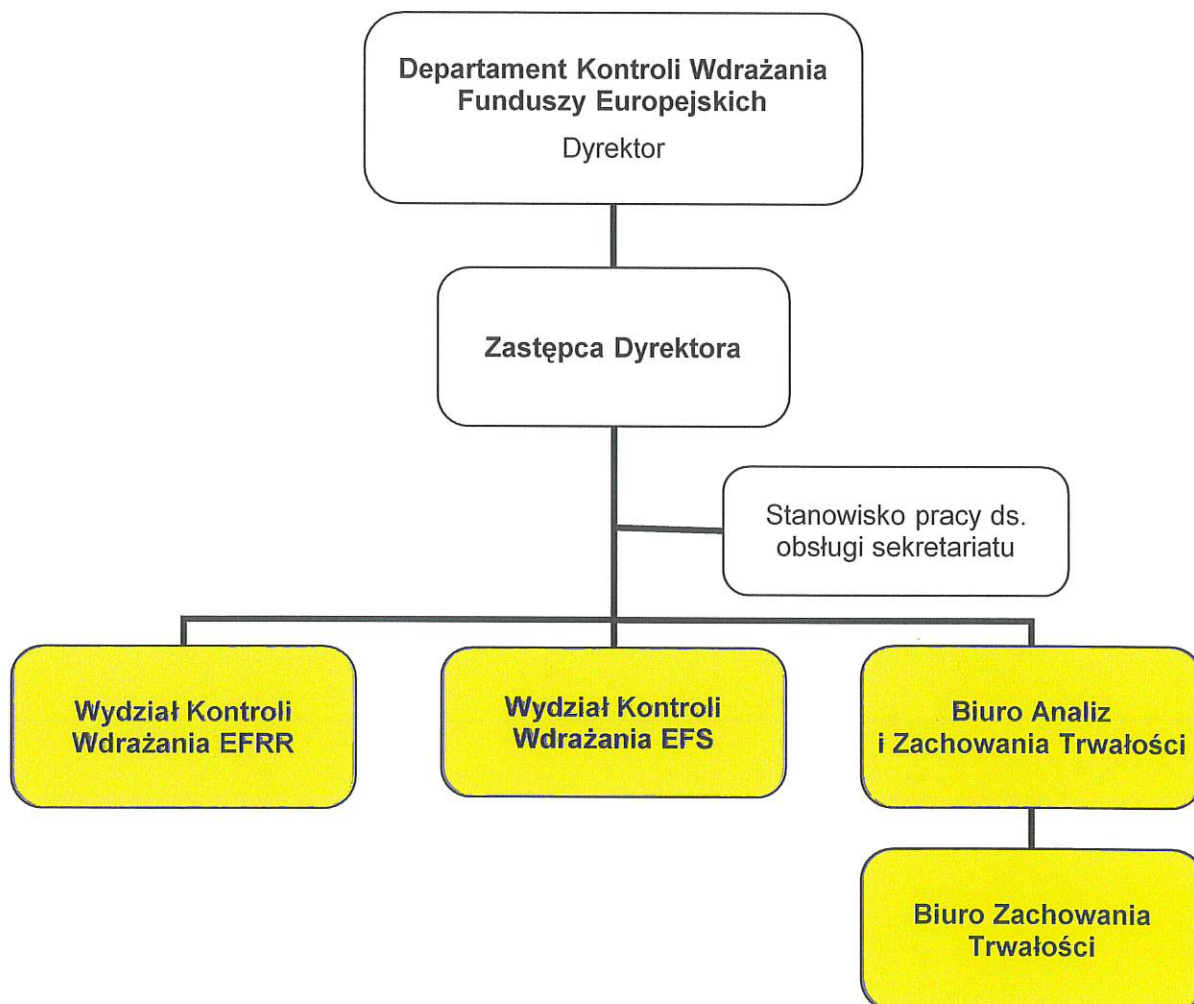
Departament Kontroli Wdrażania Funduszy Europejskich

Dyrektor

Zastępca Dyrektora

Stanowisko pracy ds. obsługi sekretariatu

Wydział Kontroli Wdrażania EFRR

Wydział Kontroli Wdrażania EFS

Biuro Analiz i Zachowania Trwałości

Biuro Zachowania Trwałości